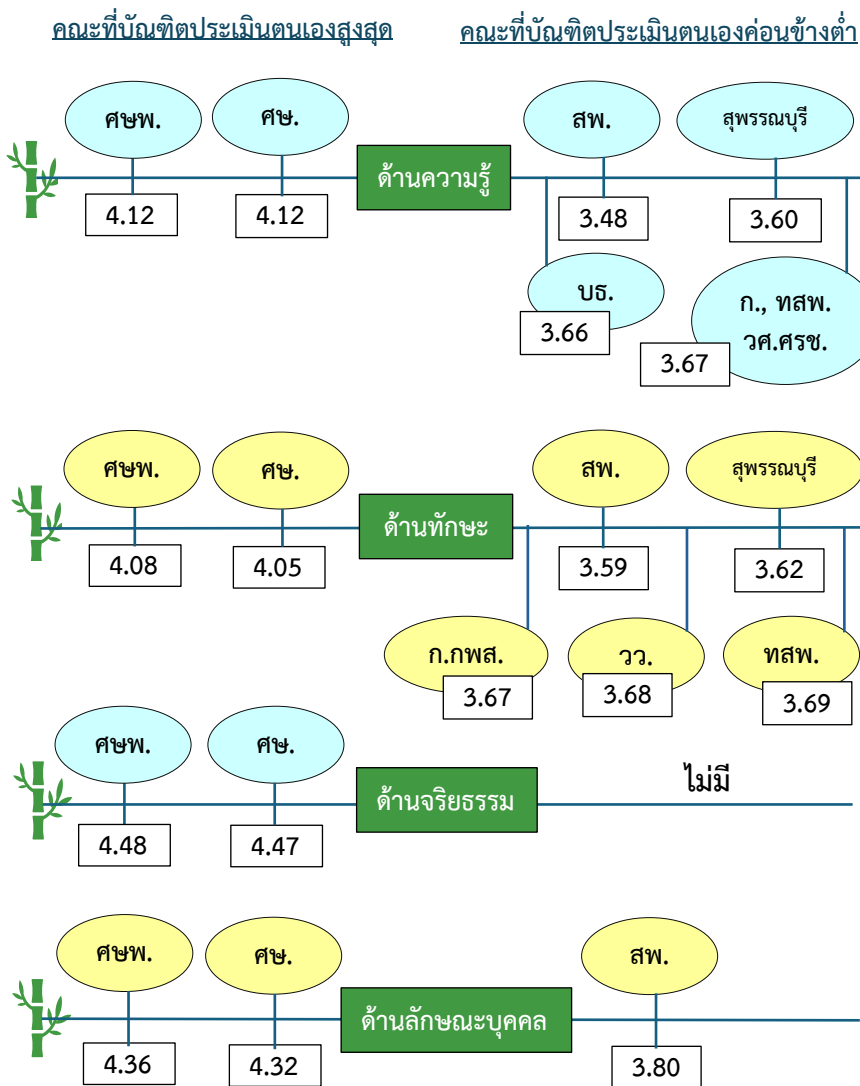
คณะที่บัณฑิตประเมินตนเองสูงสุด

คณะที่บัณฑิตประเมินตนเองค่อนข้างต่ำ

ศษพ.
4.12

ศษ.
4.12

ด้านความรู้

สพ.
3.48

สุพรรณบุรี
3.60

บธ.
3.66

ก., ทสพ. วศ.ศรช.
3.67

ศษพ.
4.08

ศษ.
4.05

ด้านทักษะ

สพ.
3.59

สุพรรณบุรี
3.62

ก.กพส.
3.67

วว.
3.68

ทสพ.
3.69

ศษพ.
4.48

ศษ.
4.47

ด้านจริยธรรม

ไม่มี

ศษพ.
4.36

ศษ.
4.32

ด้านลักษณะบุคคล

สพ.
3.80